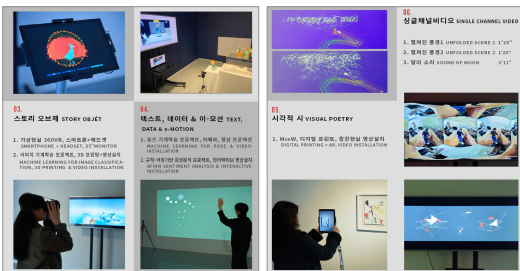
03.
스토리 오브제 STORY OBJET

1. 가상현실 360VR, 스마트폰+헤드셋 SMARTPHONE + HEADSET, 55"MONITOR

2. 이미지 기계학습 프로젝트, 3D 프린팅+영상설치 MACHINE LEARNING FOR IMAGE CLASSIFICATION, 3D PRINTING & VIDEO INSTALLATION

04.
텍스트, 데이터 & 이-모션 TEXT, DATA & e-MOTION

1. 로즈 기계학습 프로젝트, 키네틱, 영상 프로젝션 MACHINE LEARNING FOR ROSE & VIDEO INSTALLATION

2. 감정 어휘기반 감성분석 프로젝트, 인터랙티브 영상설치 AFINN SENTIMENT ANALYSIS & INTERACTIVE INSTALLATION

05.
시각적 시 VISUAL POETRY

1. MceW, 디지털 프린팅+증강현실 영상설치 DIGITAL PRINTING + AR, VIDEO INSTALLATION

06.
싱글채널비디오 SINGLE CHANNEL VIDEO

1. 펼쳐진 풍경1 UNFOLDED SCENE 1 1'25"
2. 펼쳐진 풍경2 UNFOLDED SCENE 2 1'20"
3. 달의 소리 SOUND OF MOON 3'11"